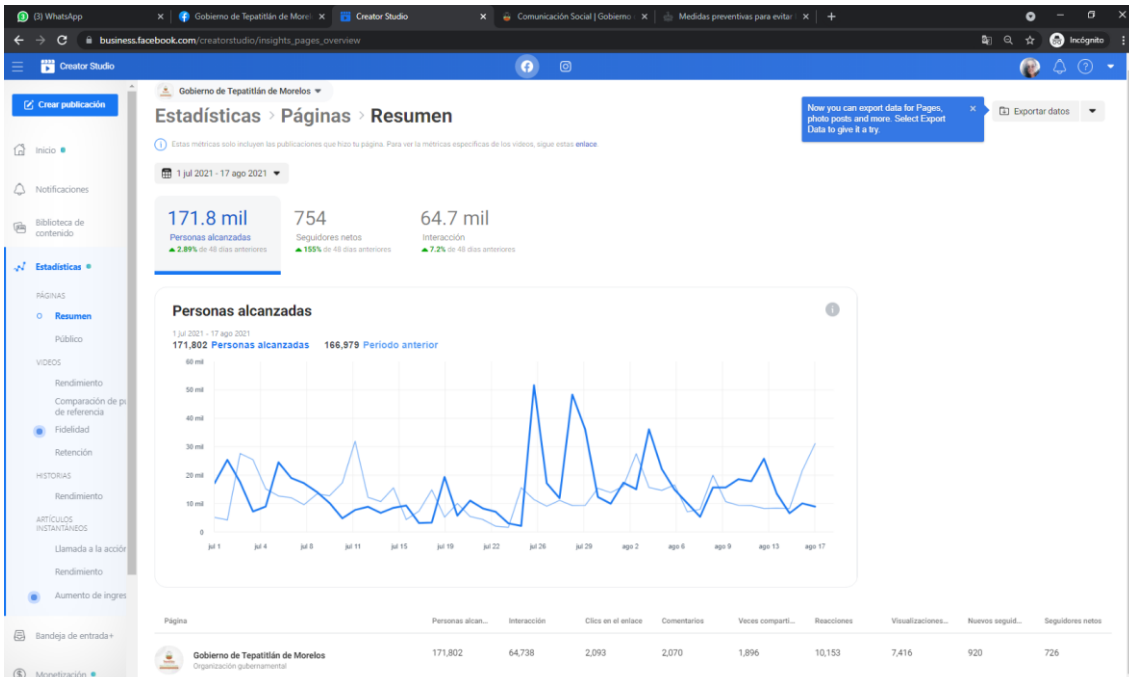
(3) WhatsApp | Gobierno de Tepatitlán de Morel | Creator Studio | Comunicación Social | Gobierno | Medidas preventivas para evitar | +

business.facebook.com/creatorstudio/insights_pages_overview

Incógnito

Creator Studio

Crear publicación

Inicio

Notificaciones

Biblioteca de contenido

Estadísticas

PÁGINAS

Resumen

Público

VIDEOS

Rendimiento

Comparación de p de referencia

Fidelidad

Retención

HISTORIAS

Rendimiento

ARTÍCULOS INSTANTÁNEOS

Llamada a la acció

Rendimiento

Aumento de ingres

Bandeja de entrada+

Monetización

Gobierno de Tepatitlán de Morelos

Estadísticas › Páginas › Resumen

Estas métricas solo incluyen las publicaciones que hizo tu página. Para ver la métricas específicas de los videos, sigue estas enlace.

Now you can export data for Pages, photo posts and more. Select Export Data to give it a try.

Exportar datos

1 jul 2021 - 17 ago 2021

171.8 mil
Personas alcanzadas
2.89% de 48 días anteriores

754
Seguidores netos
155% de 48 días anteriores

64.7 mil
Interacción
7.2% de 48 días anteriores

Personas alcanzadas

1 jul 2021 - 17 ago 2021
171,802 Personas alcanzadas 166,979 Período anterior

60 mil
50 mil
40 mil
30 mil
20 mil
10 mil
0

jul 1 jul 4 jul 8 jul 11 jul 15 jul 19 jul 22 jul 26 jul 29 ago 2 ago 6 ago 9 ago 13 ago 17

| Página | Personas alcan... | Interacción | Clics en el enlace | Comentarios | Veces comparti... | Reacciones | Visualizaciones... | Nuevos seguid... | Seguidores netos |
|---|---|---|---|---|---|---|---|---|---|
| Gobierno de Tepatitlán de Morelos Organización gubernamental | 171,802 | 64,738 | 2,093 | 2,070 | 1,896 | 10,153 | 7,416 | 920 | 726 |